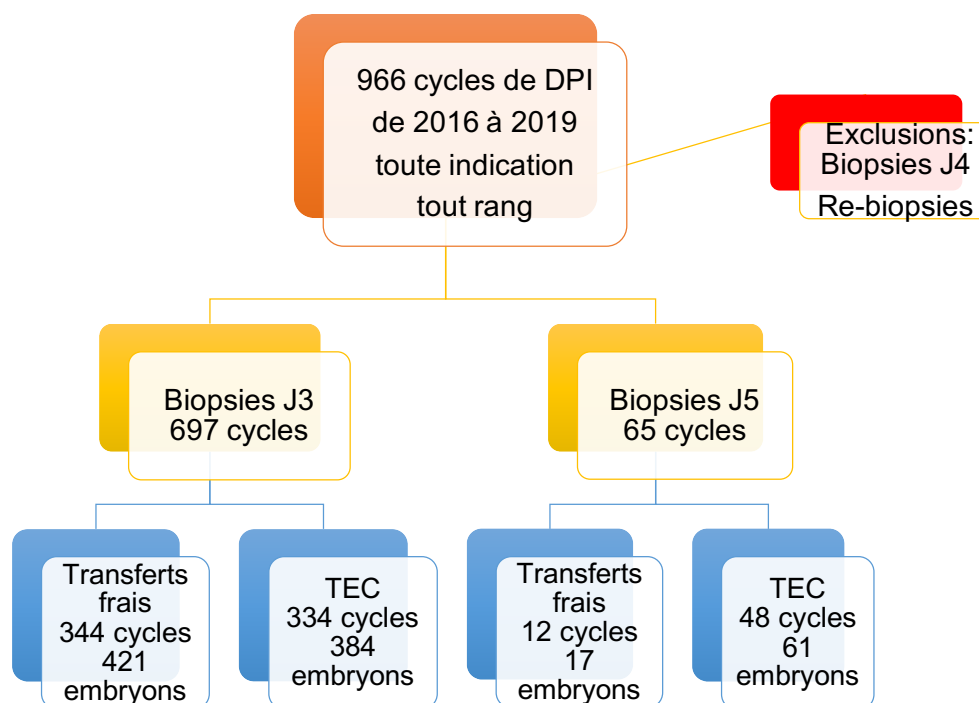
966 cycles de DPI de 2016 à 2019 toute indication tout rang

Exclusions: Biopsies J4 Re-biopsies

Biopsies J3 697 cycles

Biopsies J5 65 cycles

Transferts frais 344 cycles 421 embryons

TEC 334 cycles 384 embryons

Transferts frais 12 cycles 17 embryons

TEC 48 cycles 61 embryons